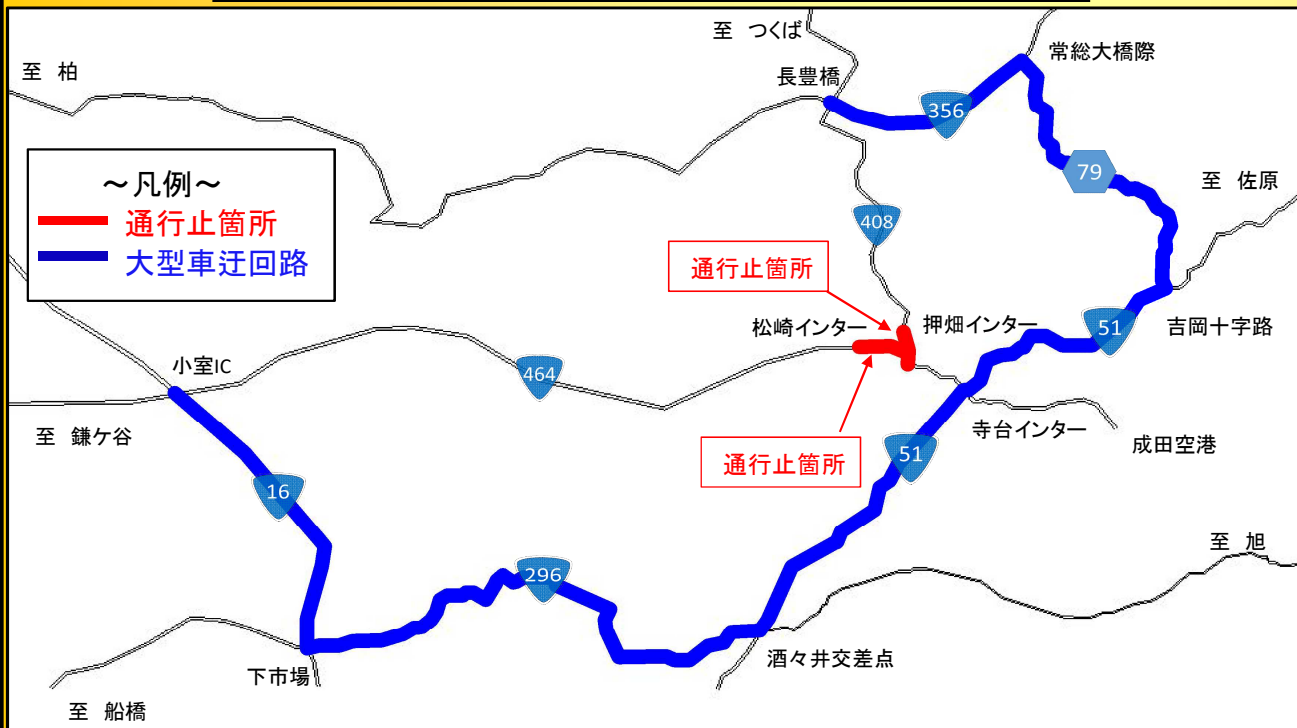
至 つくば
常総大橋際
至 柏
長豊橋
356
～凡例～
通行止箇所
大型車迂回路
79
至 佐原
408
通行止箇所
松崎インター
押畑インター
51
吉岡十字路
小室IC
464
至 鎌ケ谷
寺台インター
成田空港
通行止箇所
51
16
至 旭
296
下市場
酒々井交差点
至 船橋